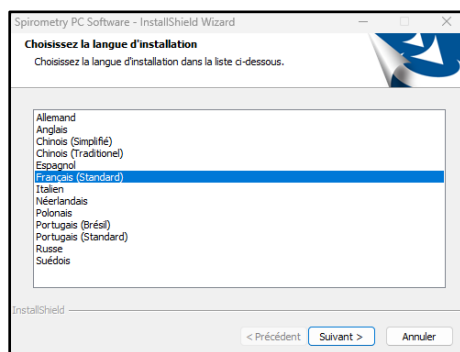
Spirometry PC Software - InstallShield Wizard

Choisissez la langue d'installation

Choisissez la langue d'installation dans la liste ci-dessous.

Allemand
Anglais
Chinois (Simplifié)
Chinois (Traditionel)
Espagnol
Français (Standard)
Italien
Néerlandais
Polonais
Portugais (Brésil)
Portugais (Standard)
Russe
Suédois

InstallShield

< Précédent
Suivant >
Annuler